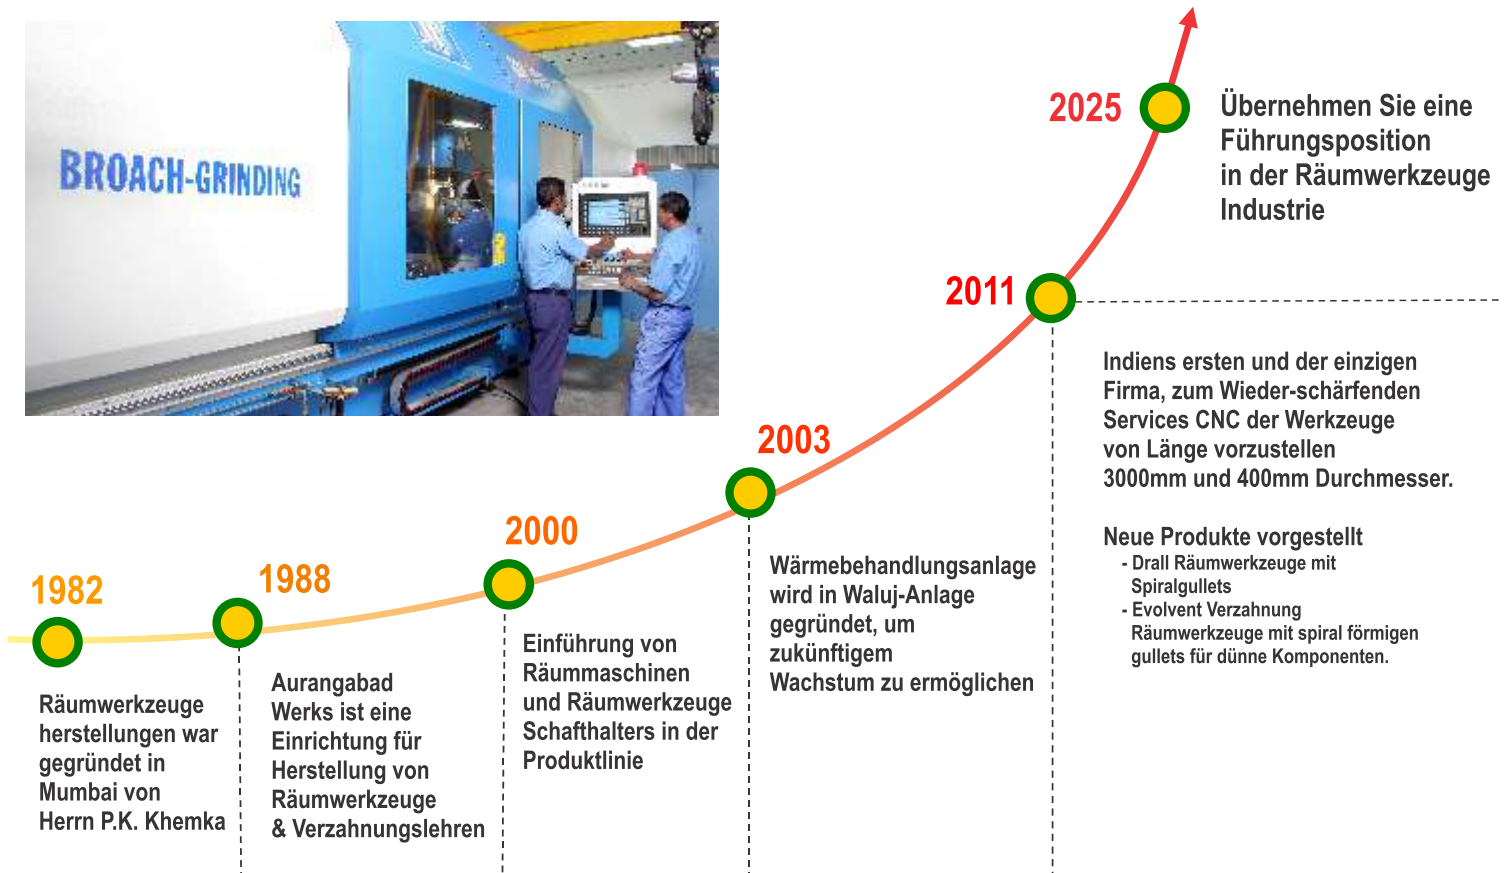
BROACH-GRINDING

2025
Übernehmen Sie eine Führungsposition in der Räumwerkzeuge Industrie

2011
Indiens ersten und der einzigen Firma, zum Wieder-schärfenden Services CNC der Werkzeuge von Länge vorzustellen 3000mm und 400mm Durchmesser.

Neue Produkte vorgestellt
- Drall Räumwerkzeuge mit Spiralgullets
- Evolvent Verzahnung Räumwerkzeuge mit spiral förmigen gullets für dünne Komponenten.

2003
Wärmebehandlungsanlage wird in Waluj-Anlage gegründet, um zukünftigem Wachstum zu ermöglichen

2000
Einführung von Räummaschinen und Räumwerkzeuge Schafthalters in der Produktlinie

1988
Aurangabad Werks ist eine Einrichtung für Herstellung von Räumwerkzeuge & Verzahnungslehren

1982
Räumwerkzeuge herstellungen war gegründet in Mumbai von Herrn P.K. Khemka